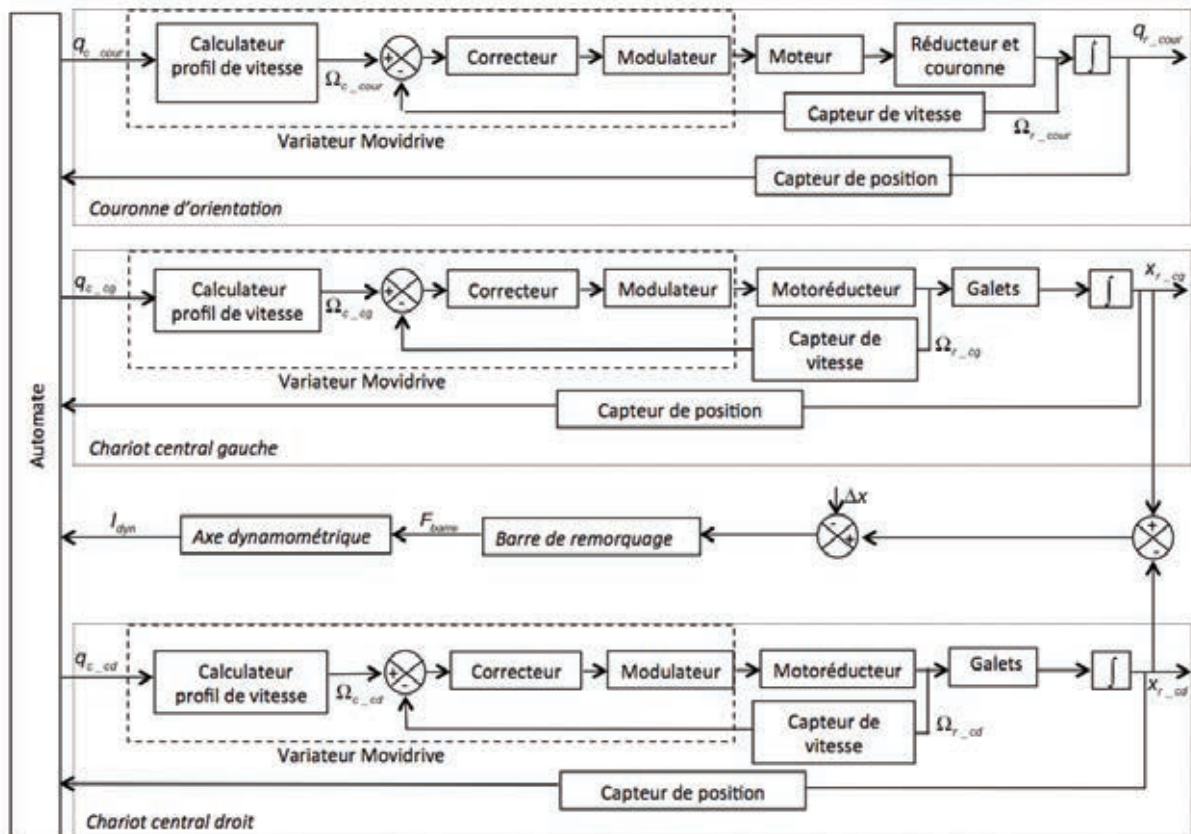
Automate

$q_{c\_cour}$
Calculateur profil de vitesse
$\Omega_{c\_cour}$
+
-
Correcteur
Modulateur
Moteur
Réducteur et couronne
$\int$
$q_{r\_cour}$
Capteur de vitesse
$\Omega_{r\_cour}$
Variateur Movidrive
Capteur de position
Couronne d'orientation

$q_{c\_cg}$
Calculateur profil de vitesse
$\Omega_{c\_cg}$
+
-
Correcteur
Modulateur
Motoréducteur
Galets
$\int$
$x_{r\_cg}$
Capteur de vitesse
$\Omega_{r\_cg}$
Variateur Movidrive
Capteur de position
Chariot central gauche

$I_{dyn}$
Axe dynamométrique
$F_{barre}$
Barre de remorquage
$\Delta x$
-
+
+
-

$q_{c\_cd}$
Calculateur profil de vitesse
$\Omega_{c\_cd}$
+
-
Correcteur
Modulateur
Motoréducteur
Galets
$\int$
$x_{r\_cd}$
Capteur de vitesse
$\Omega_{r\_cd}$
Variateur Movidrive
Capteur de position
Chariot central droit